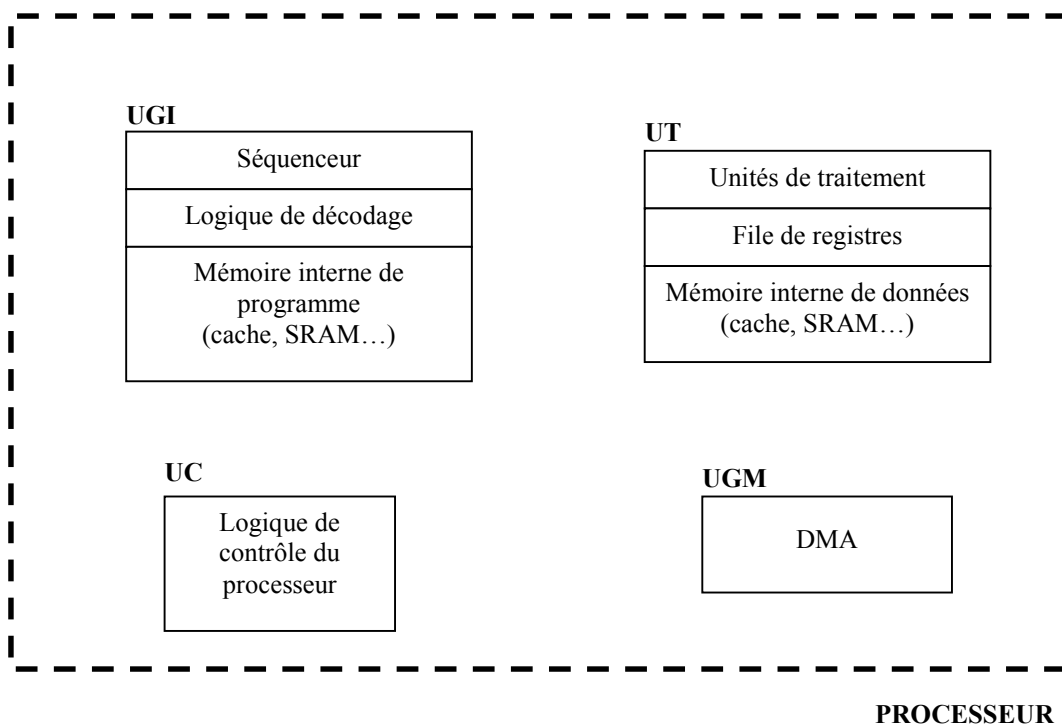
UGI

Séquenceur

Logique de décodage

Mémoire interne de programme (cache, SRAM…)

UT

Unités de traitement

File de registres

Mémoire interne de données (cache, SRAM…)

UC

Logique de contrôle du processeur

UGM

DMA

PROCESSEUR